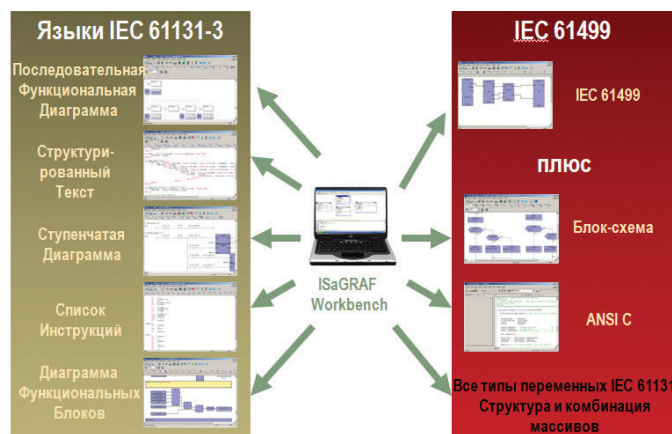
Языки IEC 61131-3

Последовательная Функциональная Диаграмма

Структурированный Текст

Ступенчатая Диаграмма

Список Инструкций

Диаграмма Функциональных Блоков

ISaGRAF Workbench

IEC 61499

IEC 61499

ПЛЮС

Блок-схема

ANSI C

Все типы переменных IEC 61131 Структура и комбинация массивов